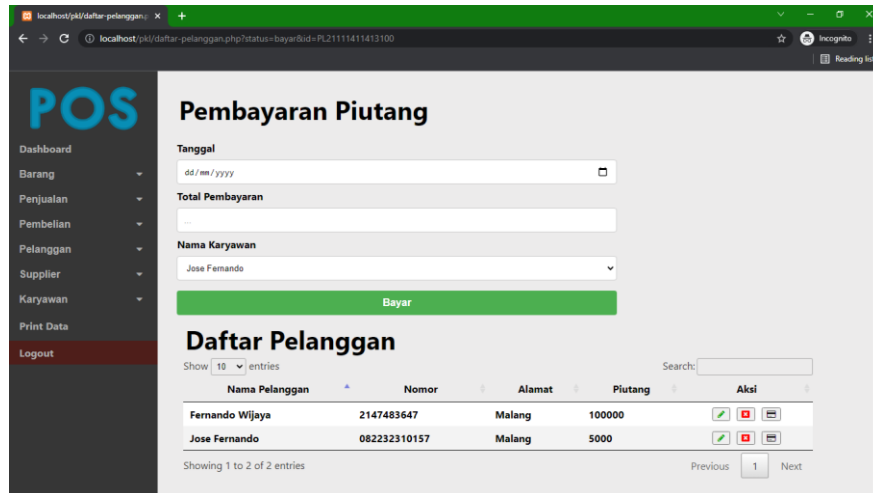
localhost/pkl/daftar-pelanggan.p ×
localhost/pkl/daftar-pelanggan.php?status=bayar&id=PL21111411413100
Incognito
Reading list

POS

Dashboard
Barang
Penjualan
Pembelian
Pelanggan
Supplier
Karyawan
Print Data
Logout

Pembayaran Piutang

Tanggal
dd/mm/yyyy

Total Pembayaran
...

Nama Karyawan
Jose Fernando

Bayar

Daftar Pelanggan

Show 10 entries
Search:

| Nama Pelanggan | Nomor | Alamat | Piutang | Aksi |
|---|---|---|---|---|
| Fernando Wijaya | 2147483647 | Malang | 100000 | |
| Jose Fernando | 082232310157 | Malang | 5000 | |

Showing 1 to 2 of 2 entries
Previous 1 Next